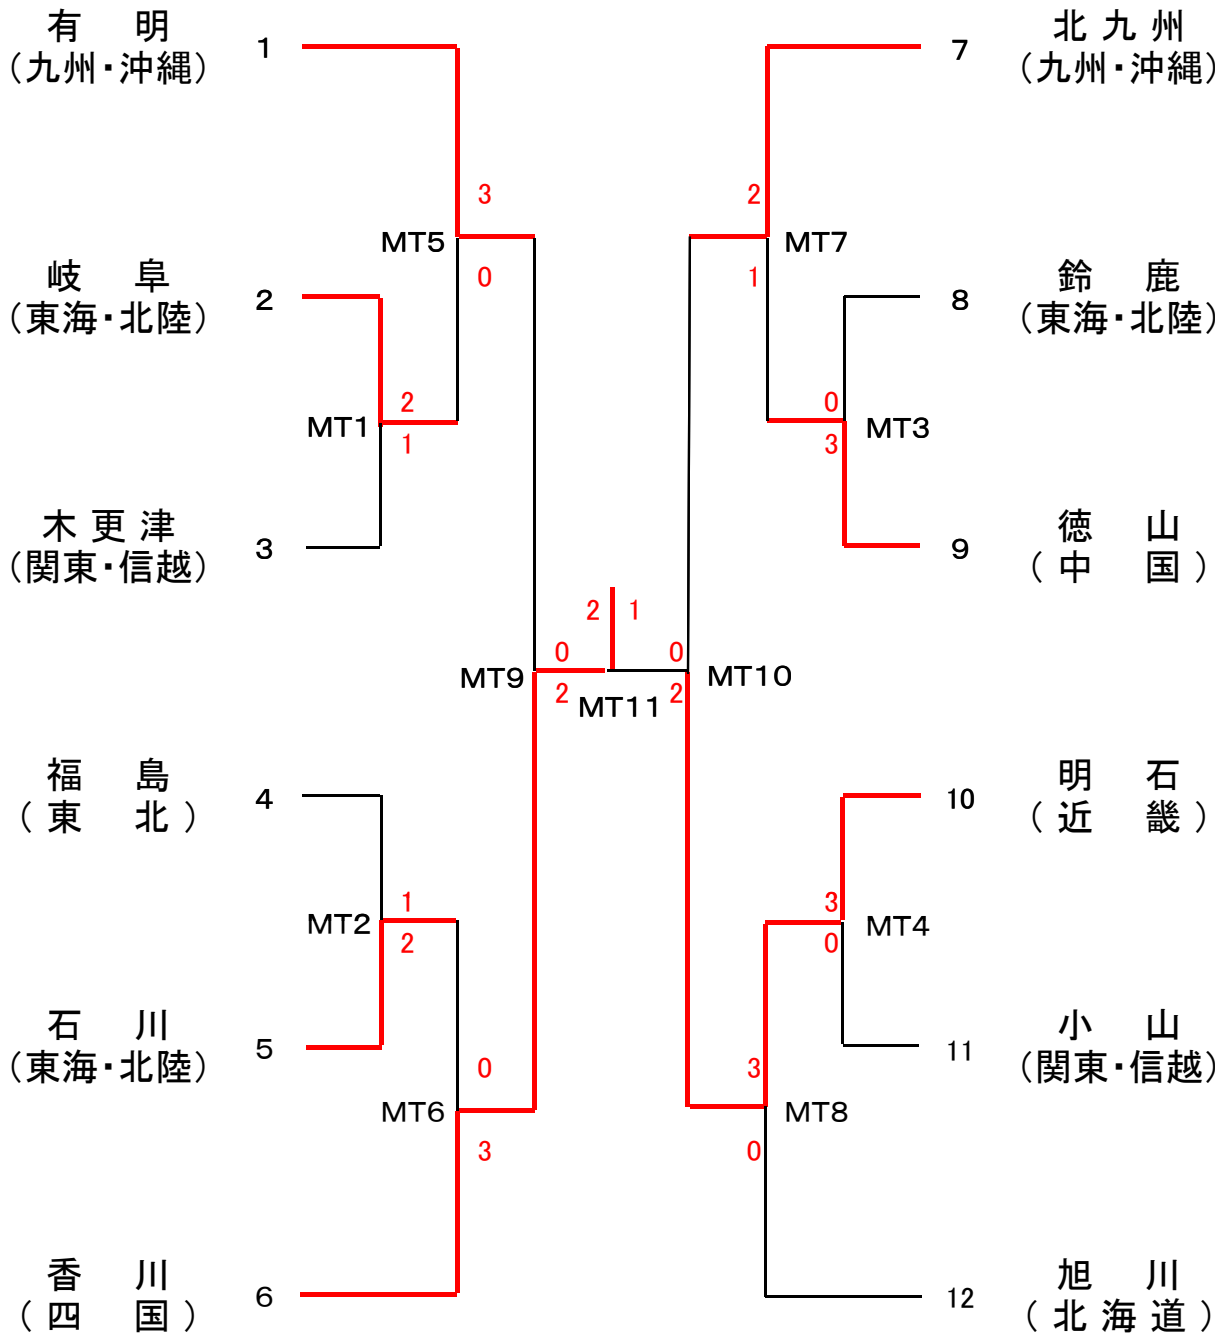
有 明
（九州・沖縄）
1

岐 阜
（東海・北陸）
2

木 更 津
（関東・信越）
3

福 島
（東 北）
4

石 川
（東海・北陸）
5

香 川
（四 国）
6

北 九 州
（九州・沖縄）
7

鈴 鹿
（東海・北陸）
8

徳 山
（中 国）
9

明 石
（近 畿）
10

小 山
（関東・信越）
11

旭 川
（北 海 道）
12

MT1 2 1
MT2 1 2
MT3 0 3
MT4 3 0
MT5 3 0
MT6 0 3
MT7 2 1
MT8 3 0
MT9 0 2
MT10 0 2
MT11 2 1